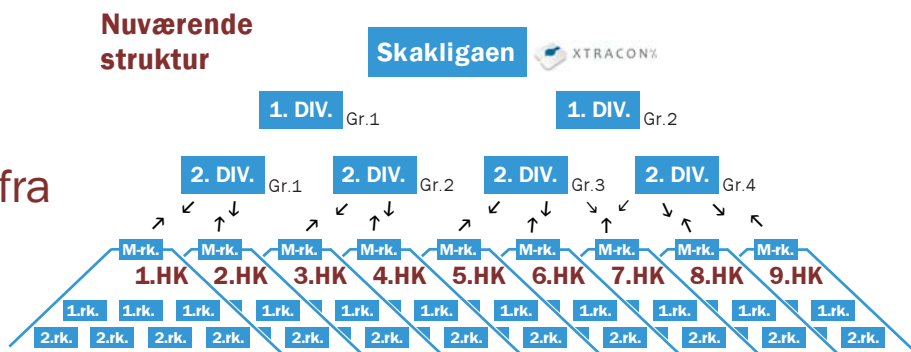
Nuværende struktur

Skakligaen XTRACON

1. DIV. Gr.1

1. DIV. Gr.2

fra

2. DIV. Gr.1

2. DIV. Gr.2

2. DIV. Gr.3

2. DIV. Gr.4

M-rk. M-rk. M-rk. M-rk. M-rk. M-rk. M-rk. M-rk. M-rk.

1.HK 2.HK 3.HK 4.HK 5.HK 6.HK 7.HK 8.HK 9.HK

1.rk. 1.rk. 1.rk. 1.rk. 1.rk. 1.rk. 1.rk. 1.rk. 1.rk. 1.rk. 1.rk.

2.rk. 2.rk. 2.rk. 2.rk. 2.rk. 2.rk. 2.rk. 2.rk. 2.rk. 2.rk. 2.rk. 2.rk. 2.rk. 2.rk.